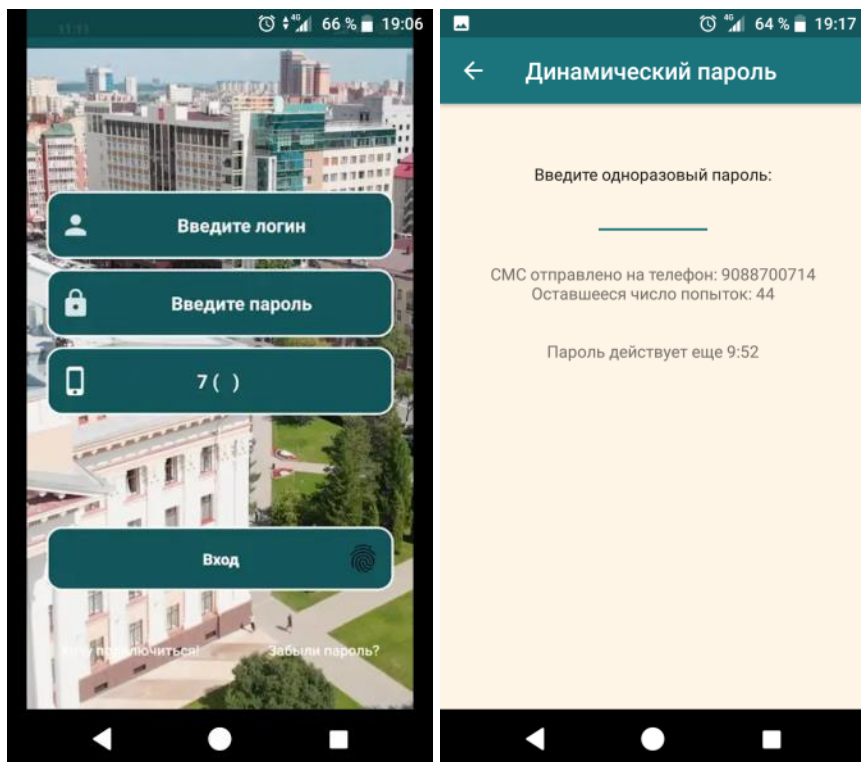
66 % 19:06

Введите логин

Введите пароль

7 ( )

Вход

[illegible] подключиться!

Забыли пароль?

64 % 19:17

Динамический пароль

Введите одноразовый пароль:

СМС отправлено на телефон: 9088700714
Оставшееся число попыток: 44

Пароль действует еще 9:52